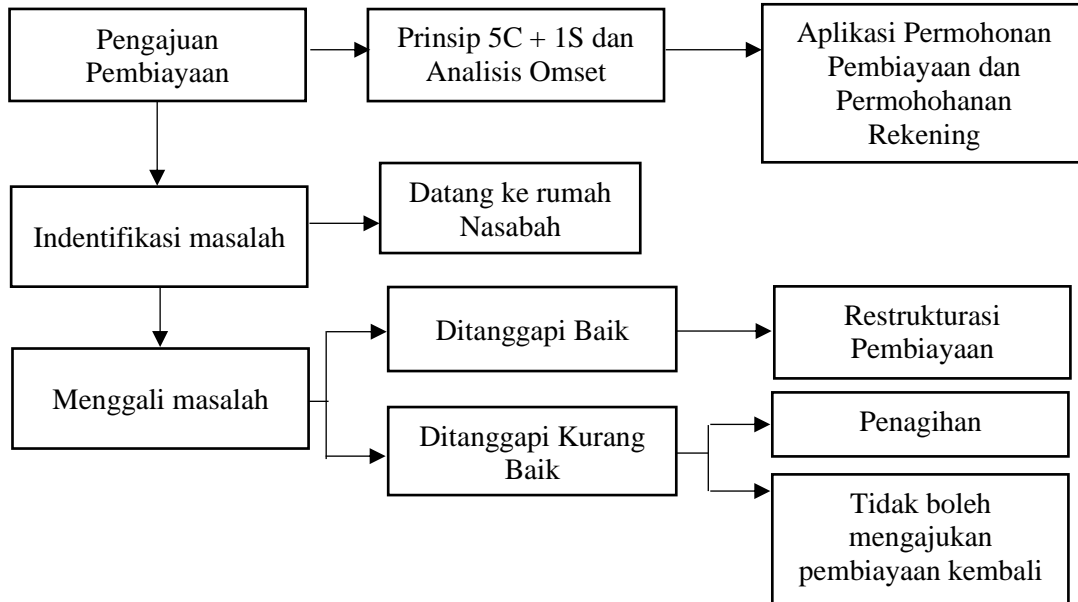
Pengajuan Pembiayaan

Prinsip 5C + 1S dan Analisis Omset

Aplikasi Permohonan Pembiayaan dan Permohohanan Rekening

Indentifikasi masalah

Datang ke rumah Nasabah

Menggali masalah

Ditanggapi Baik

Restrukturasi Pembiayaan

Ditanggapi Kurang Baik

Penagihan

Tidak boleh mengajukan pembiayaan kembali